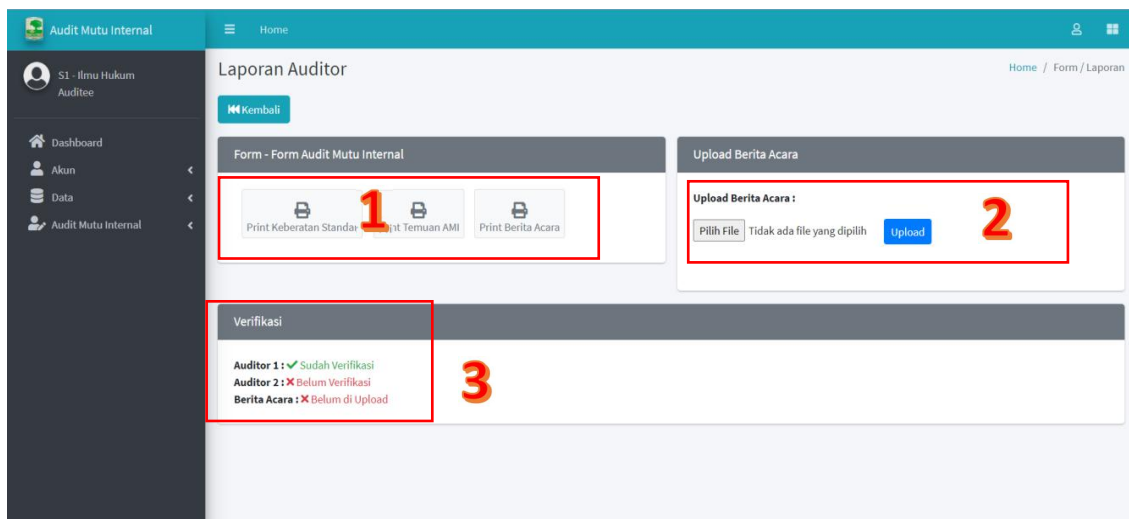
Audit Mutu Internal

Home

S1 - Ilmu Hukum
Auditee

Dashboard
Akun
Data
Audit Mutu Internal

Laporan Auditor

Home / Form / Laporan

Kembali

Form - Form Audit Mutu Internal

1

Print Keberatan Standa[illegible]

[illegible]nt Temuan AMI

Print Berita Acara

Upload Berita Acara

Upload Berita Acara :

Pilih File Tidak ada file yang dipilih

Upload

2

Verifikasi

Auditor 1 : ✓ Sudah Verifikasi
Auditor 2 : ✗ Belum Verifikasi
Berita Acara : ✗ Belum di Upload

3